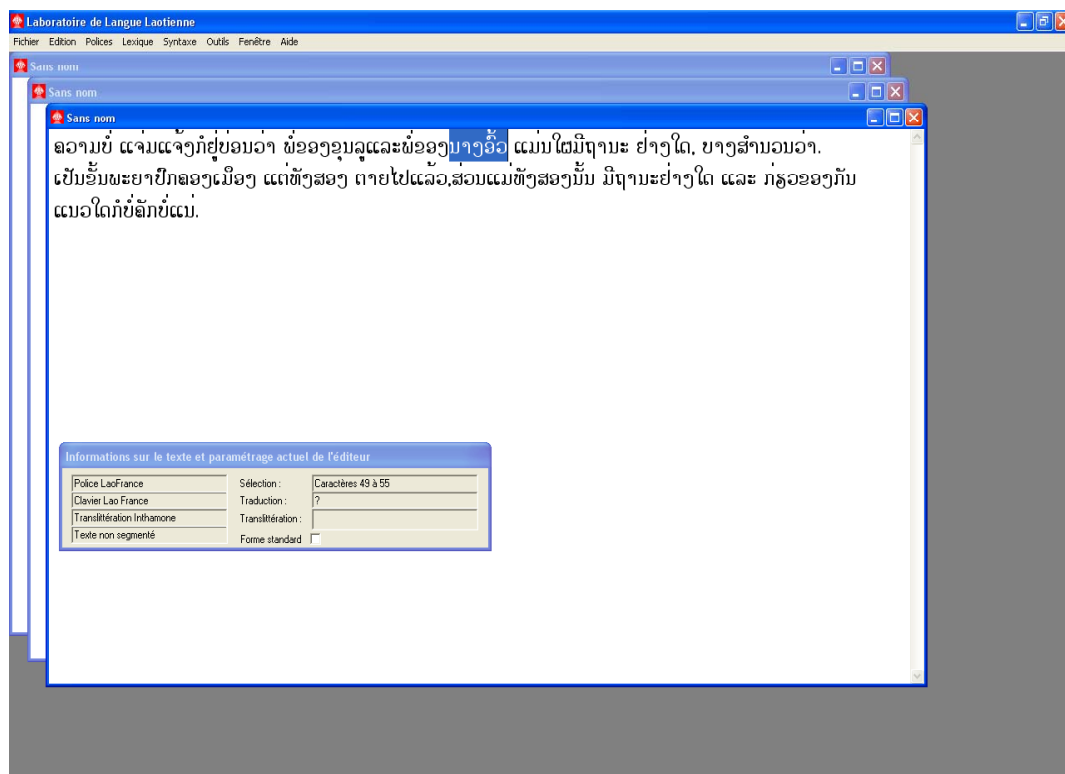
Laboratoire de Langue Laotienne

Fichier Edition Polices Lexique Syntaxe Outils Fenêtre Aide

Sans nom

Sans nom

Sans nom

ຄວາມບໍ່ ແຈ່ມແຈ້ງກໍຢູ່ບ່ອນວ່າ ພໍ່ຂອງຂຸນລູແລະພໍ່ຂອງນາງອົ້ວ ແມ່ນໃຜມີຖານະ ຢ່າງໃດ, ບາງສຳນວນວ່າ. ເປັນຂັ້ນພະຍາປົກຄອງເມືອງ ແຕ່ທັງສອງ ຕາຍໄປແລ້ວ,ສ່ວນແມ່ທັງສອງນັ້ນ ມີຖານະຢ່າງໃດ ແລະ ກ່ຽວຂອງກັນແນວໃດກໍບໍ່ລັກບໍ່ແນ່.

Informations sur le texte et paramétrage actuel de l'éditeur

| | | |
|---|---|---|
| Police LaoFrance | Sélection : | Caractères 49 à 55 |
| Clavier Lao France | Traduction : | ? |
| Translittération Inthamone | Translittération : | |
| Texte non segmenté | Forme standard | |